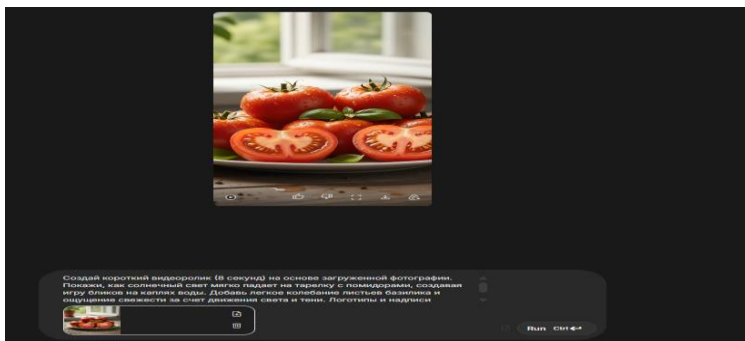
Создай короткий видеоролик (8 секунд) на основе загруженной фотографии. Покажи, как солнечный свет мягко падает на тарелку с помидорами, создавая игру бликов на каплях воды. Добавь легкое колебание листьев базилика и ощущение свежести за счет движения света и тени. Логотипы и надписи

Run Ctrl ↵